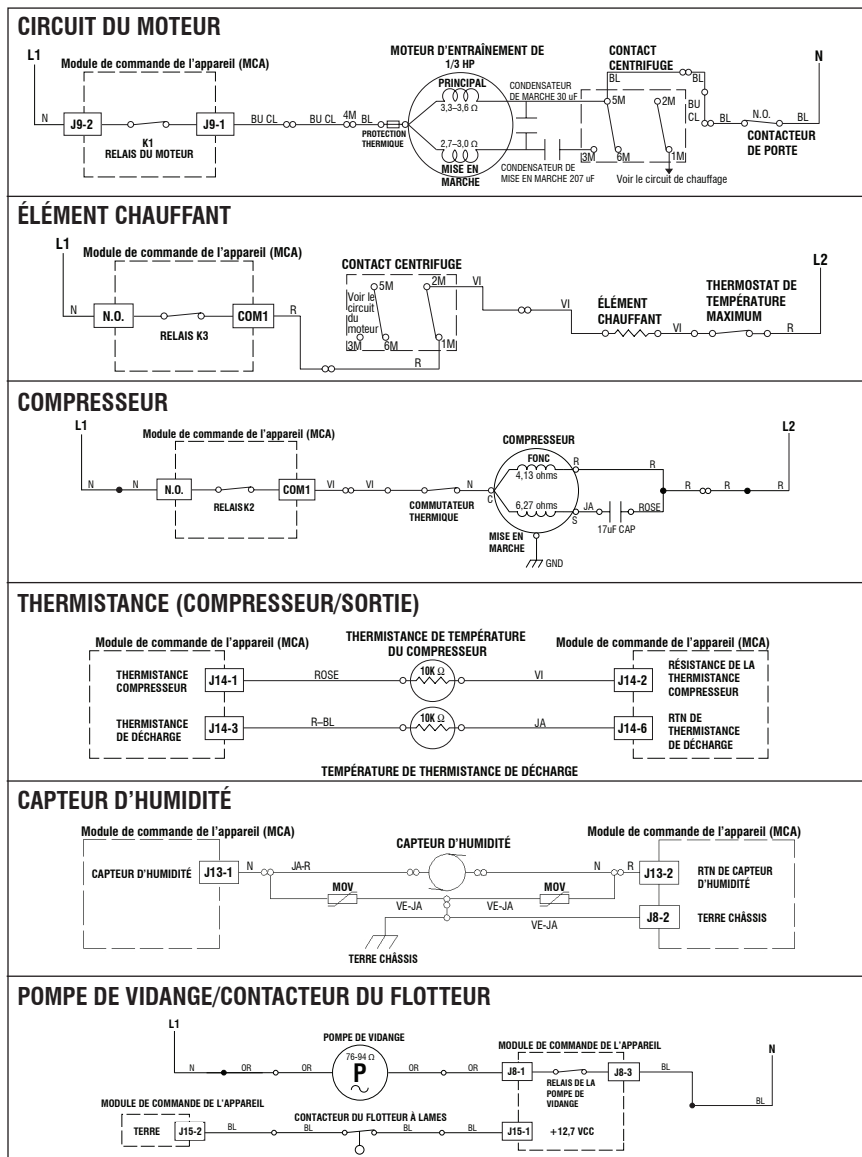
CIRCUIT DU MOTEUR

L1
Module de commande de l'appareil (MCA)
N
J9-2
J9-1
K1
RELAIS DU MOTEUR
BU CL
BU CL
4M
BL
PROTECTION THERMIQUE
MOTEUR D'ENTRAÎNEMENT DE 1/3 HP
PRINCIPAL
3,3–3,6 Ω
2,7–3,0 Ω
MISE EN MARCHE
CONDENSATEUR DE MARCHE 30 uF
CONDENSATEUR DE MISE EN MARCHE 207 uF
CONTACT CENTRIFUGE
BL
BL
5M
2M
3M
6M
1M
Voir le circuit de chauffage
BU CL
BL
N.O.
BL
CONTACTEUR DE PORTE
N

ÉLÉMENT CHAUFFANT

L1
Module de commande de l'appareil (MCA)
N
N.O.
RELAIS K3
COM1
R
CONTACT CENTRIFUGE
5M
Voir le circuit du moteur
3M
6M
2M
1M
R
VI
VI
ÉLÉMENT CHAUFFANT
VI
THERMOSTAT DE TEMPÉRATURE MAXIMUM
R
L2

COMPRESSEUR

L1
Module de commande de l'appareil (MCA)
N
N
N.O.
RELAIS K2
COM1
VI
VI
COMMUTATEUR THERMIQUE
N
COMPRESSEUR
FONC
4,13 ohms
R
C
6,27 ohms
S
JA
17uF CAP
ROSE
MISE EN MARCHE
GND
R
R
R
R
L2

THERMISTANCE (COMPRESSEUR/SORTIE)

Module de commande de l'appareil (MCA)
THERMISTANCE COMPRESSEUR
J14-1
THERMISTANCE DE DÉCHARGE
J14-3
THERMISTANCE DE TEMPÉRATURE DU COMPRESSEUR
ROSE
10K Ω
VI
R–BL
10K Ω
JA
Module de commande de l'appareil (MCA)
J14-2
RÉSISTANCE DE LA THERMISTANCE COMPRESSEUR
J14-6
RTN DE THERMISTANCE DE DÉCHARGE
TEMPÉRATURE DE THERMISTANCE DE DÉCHARGE

CAPTEUR D'HUMIDITÉ

Module de commande de l'appareil (MCA)
CAPTEUR D'HUMIDITÉ
J13-1
N
JA-R
CAPTEUR D'HUMIDITÉ
N
R
MOV
MOV
VE-JA
VE-JA
VE-JA
TERRE CHÂSSIS
Module de commande de l'appareil (MCA)
J13-2
RTN DE CAPTEUR D'HUMIDITÉ
J8-2
TERRE CHÂSSIS

POMPE DE VIDANGE/CONTACTEUR DU FLOTTEUR

L1
N
OR
OR
POMPE DE VIDANGE
76-94 Ω
P
OR
OR
MODULE DE COMMANDE DE L'APPAREIL
J8-1
RELAIS DE LA POMPE DE VIDANGE
J8-3
BL
N
BL
MODULE DE COMMANDE DE L'APPAREIL
TERRE
J15-2
BL
CONTACTEUR DU FLOTTEUR À LAMES
BL
BL
BL
J15-1
+12,7 VCC